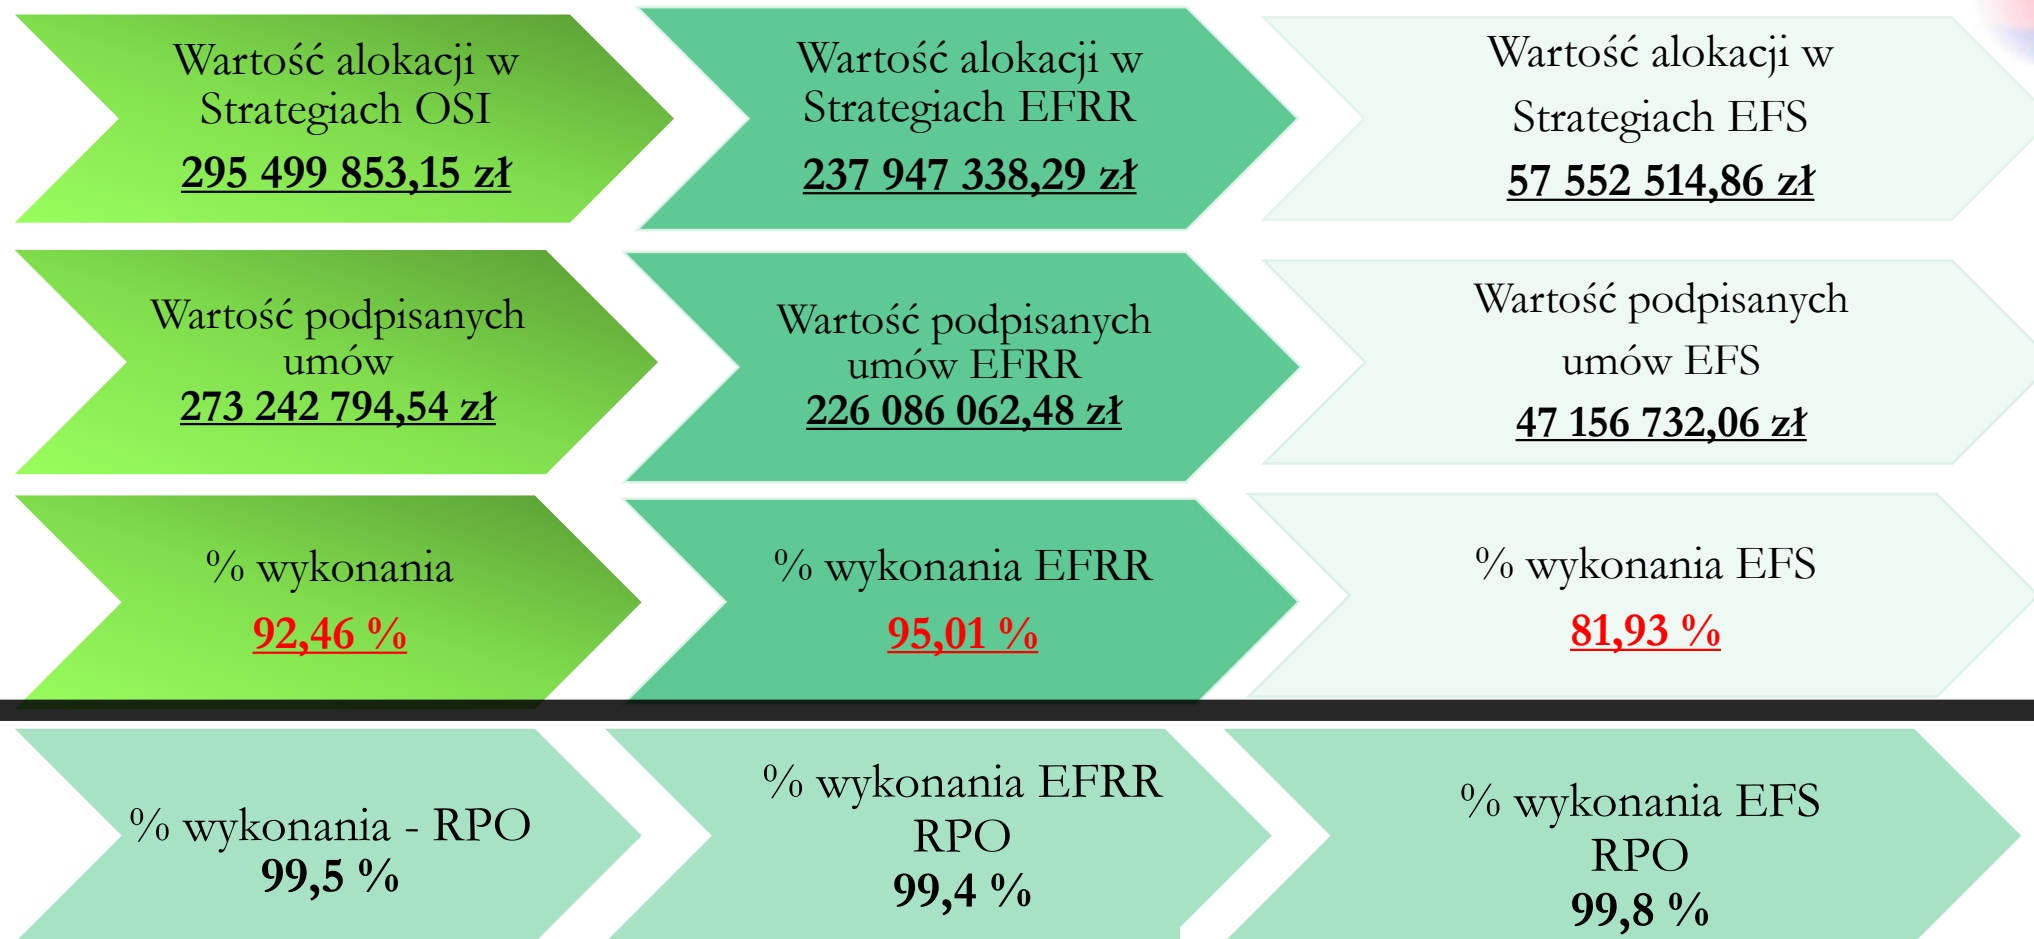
Wartość alokacji w Strategiach OSI
295 499 853,15 zł

Wartość alokacji w Strategiach EFRR
237 947 338,29 zł

Wartość alokacji w Strategiach EFS
57 552 514,86 zł

Wartość podpisanych umów
273 242 794,54 zł

Wartość podpisanych umów EFRR
226 086 062,48 zł

Wartość podpisanych umów EFS
47 156 732,06 zł

% wykonania
92,46 %

% wykonania EFRR
95,01 %

% wykonania EFS
81,93 %

% wykonania - RPO
99,5 %

% wykonania EFRR RPO
99,4 %

% wykonania EFS RPO
99,8 %